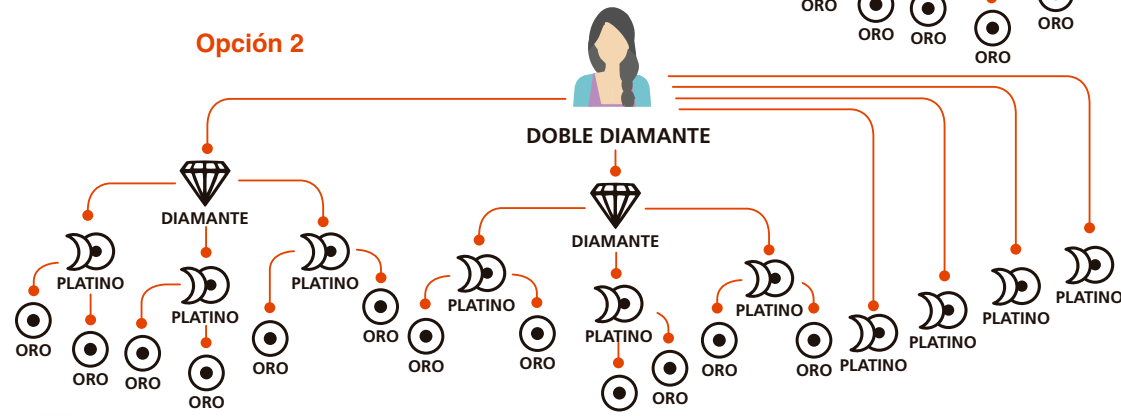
Opción 2

ORO ORO ORO ORO ORO

DOBLE DIAMANTE

DIAMANTE

PLATINO

PLATINO

PLATINO

ORO ORO ORO ORO ORO ORO

DIAMANTE

PLATINO

PLATINO

PLATINO

ORO ORO ORO ORO ORO

PLATINO

PLATINO

PLATINO

PLATINO